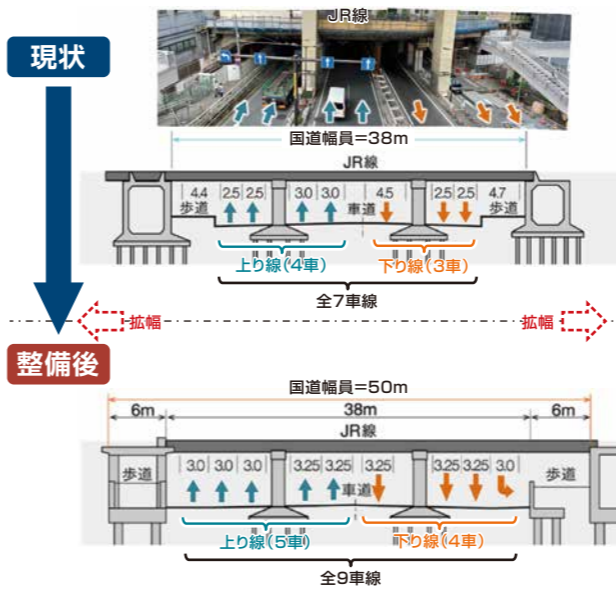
JR線

現状

国道幅員=38m

JR線

4.4 歩道 2.5 2.5 3.0 3.0 車道 4.5 2.5 2.5 4.7 歩道

上り線（4車）

下り線（3車）

全7車線

拡幅

拡幅

整備後

国道幅員=50m

6m

38m

6m

JR線

歩道 3.0 3.0 3.0 3.25 3.25 車道 3.25 3.25 3.25 3.0 歩道

上り線（5車）

下り線（4車）

全9車線